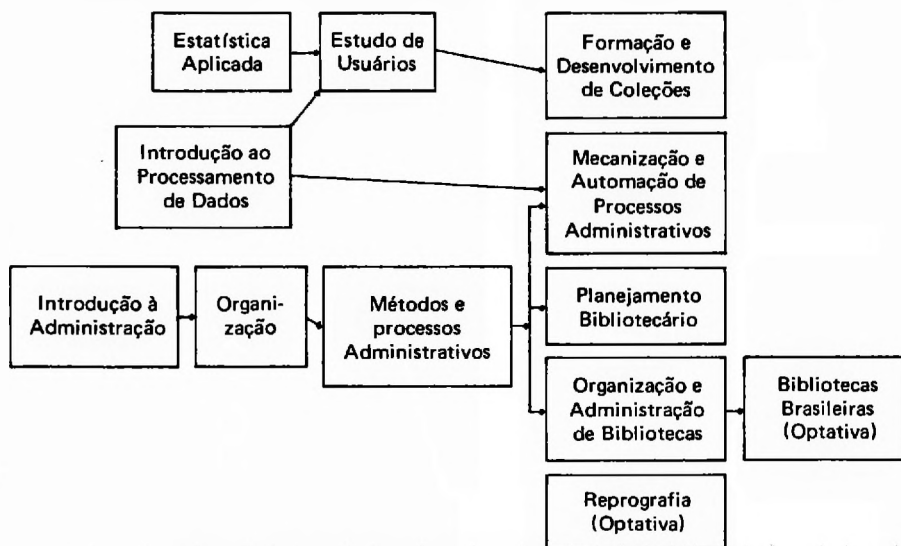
Estatística Aplicada

Estudo de Usuários

Formação e Desenvolvimento de Coleções

Introdução ao Processamento de Dados

Mecanização e Automação de Processos Administrativos

Introdução à Administração

Organização

Métodos e processos Administrativos

Planejamento Bibliotecário

Organização e Administração de Bibliotecas

Bibliotecas Brasileiras (Optativa)

Reprografia (Optativa)